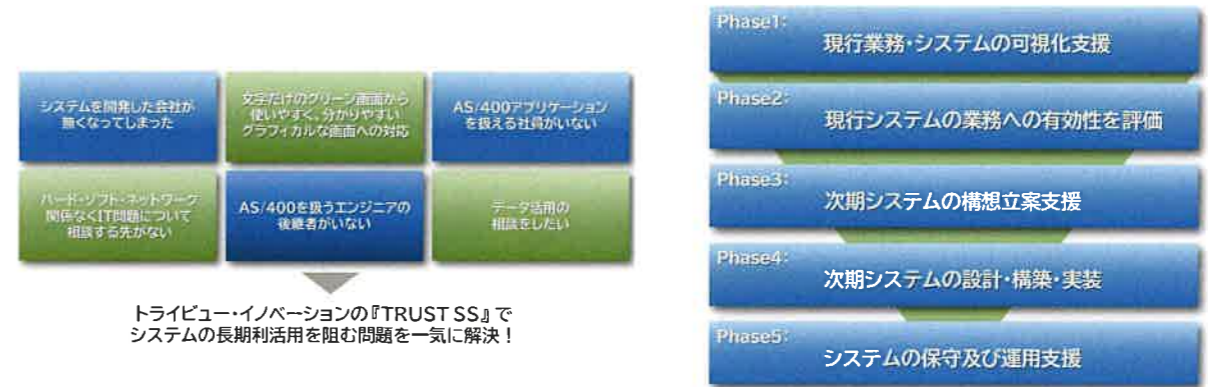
システムを開発した会社が無くなってしまった

文字だけのグリーン画面から使いやすく、分かりやすいグラフィカルな画面への対応

AS/400アプリケーションを扱える社員がいない

ハード・ソフト・ネットワーク関係なくIT問題について相談する先がない

AS/400を扱うエンジニアの後継者がいない

データ活用の相談をしたい

トライビュー・イノベーションの『TRUST SS』でシステムの長期利活用を阻む問題を一気に解決！

Phase1:
現行業務・システムの可視化支援

Phase2:
現行システムの業務への有効性を評価

Phase3:
次期システムの構想立案支援

Phase4:
次期システムの設計・構築・実装

Phase5:
システムの保守及び運用支援